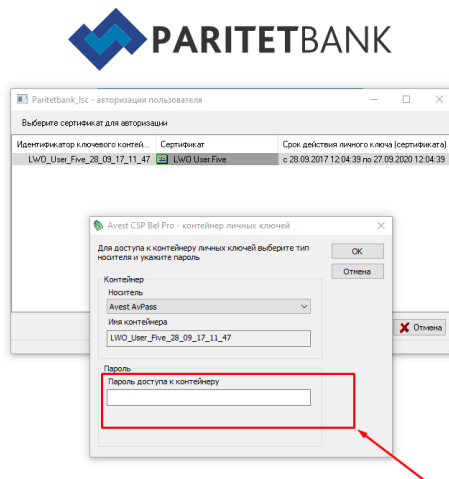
PARITETBANK

Paritetbank_lsc - авторизация пользователя

Выберите сертификат для авторизации

| Идентификатор ключевого конте... | Сертификат | Срок действия личного ключа (сертификата) |
|---|---|---|
| LWO_User_Five_28_09_17_11_47 | LWO User Five | с 28.09.2017 12:04:39 по 27.09.2020 12:04:39 |

Avest CSP Bel Pro - контейнер личных ключей

Для доступа к контейнеру личных ключей выберите тип носителя и укажите пароль

OK

Отмена

Контейнер

Носитель

Avest AvPass

Имя контейнера

LWO_User_Five_28_09_17_11_47

Пароль

Пароль доступа к контейнеру

Отмена